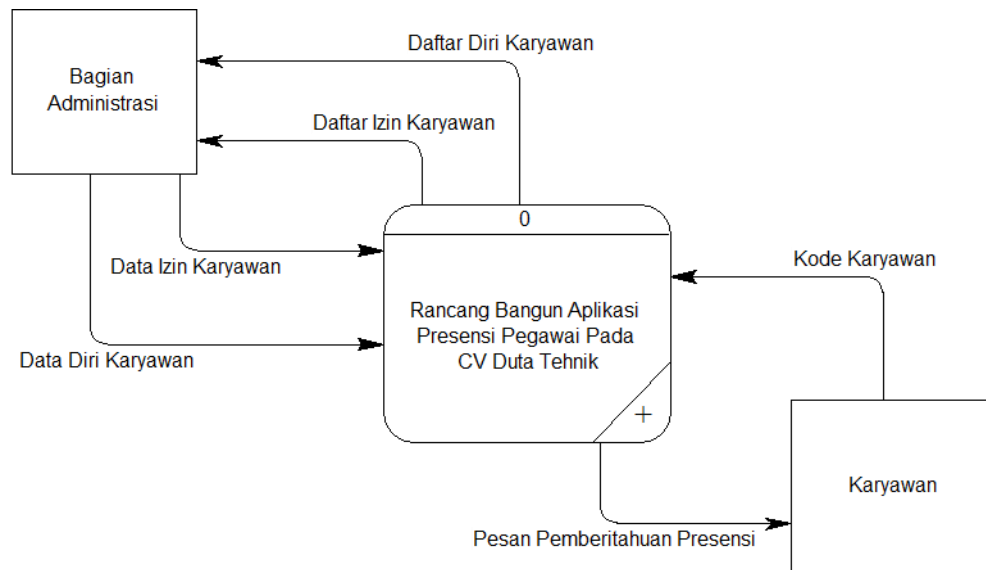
Bagian Administrasi

Daftar Diri Karyawan

Daftar Izin Karyawan

0

Data Izin Karyawan

Data Diri Karyawan

Rancang Bangun Aplikasi Presensi Pegawai Pada CV Duta Tehnik

+

Kode Karyawan

Karyawan

Pesan Pemberitahuan Presensi